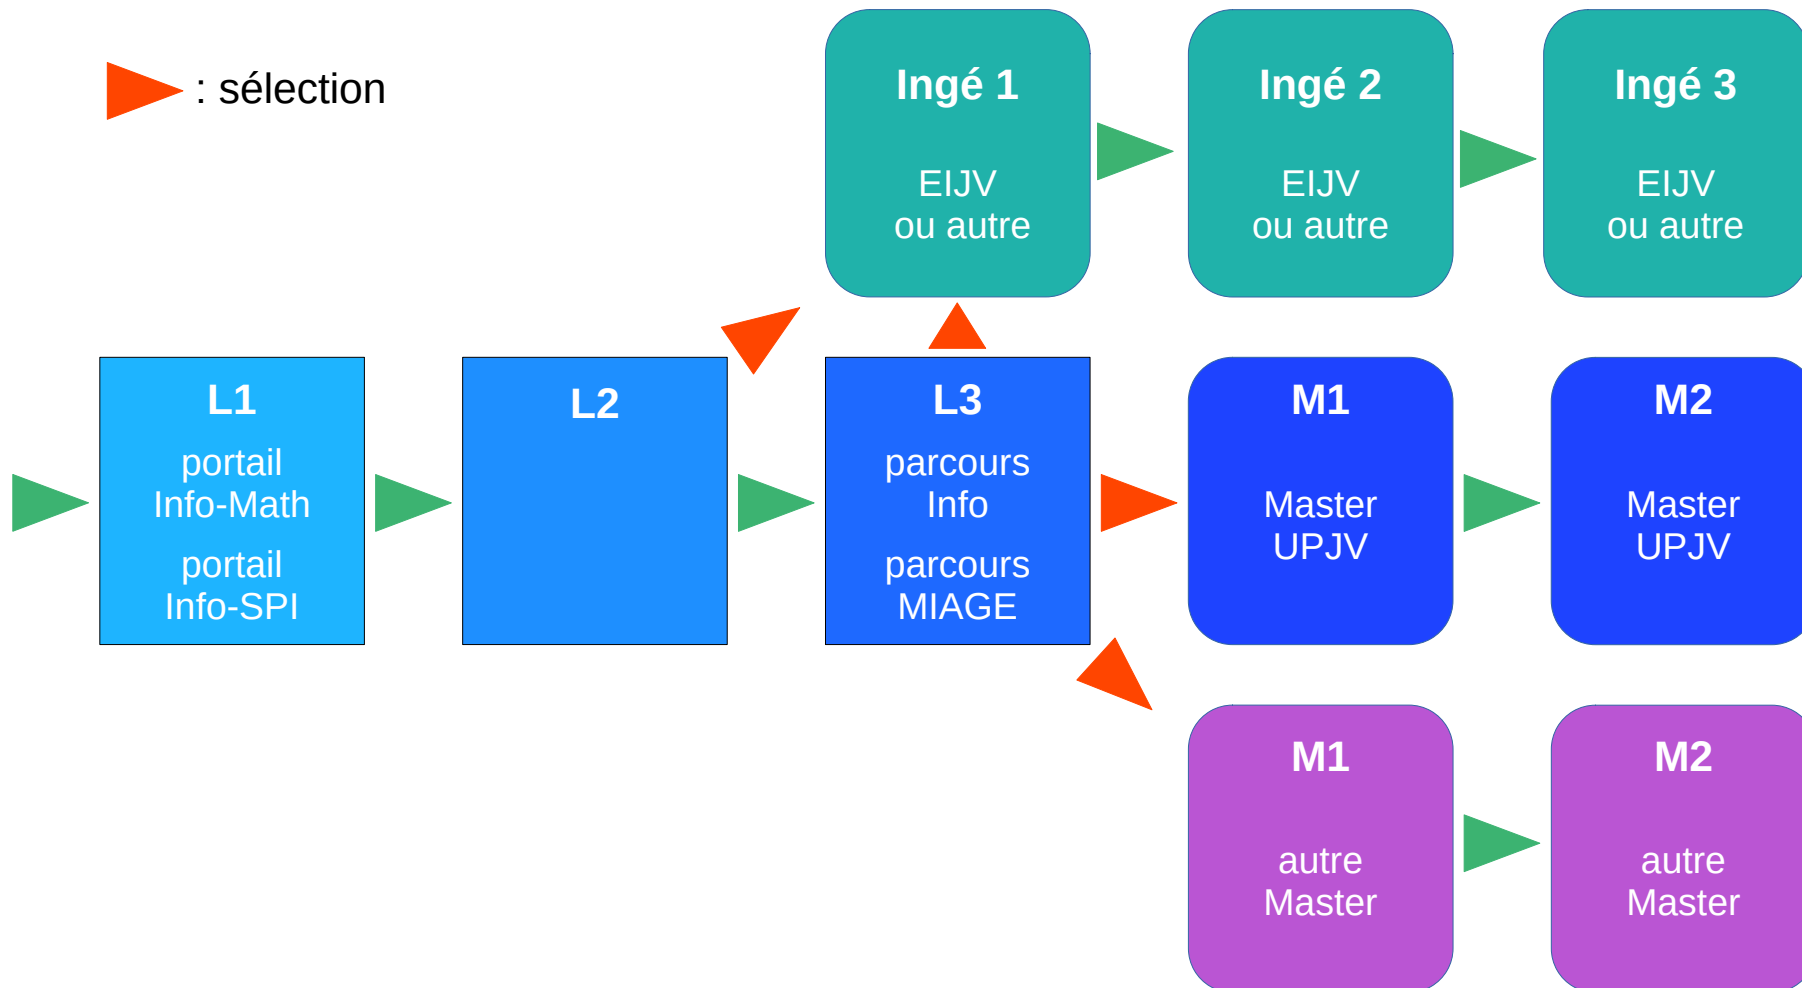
: sélection

Ingé 1
EIJV
ou autre

Ingé 2
EIJV
ou autre

Ingé 3
EIJV
ou autre

L1
portail
Info-Math
portail
Info-SPI

L2

L3
parcours
Info
parcours
MIAGE

M1
Master
UPJV

M2
Master
UPJV

M1
autre
Master

M2
autre
Master